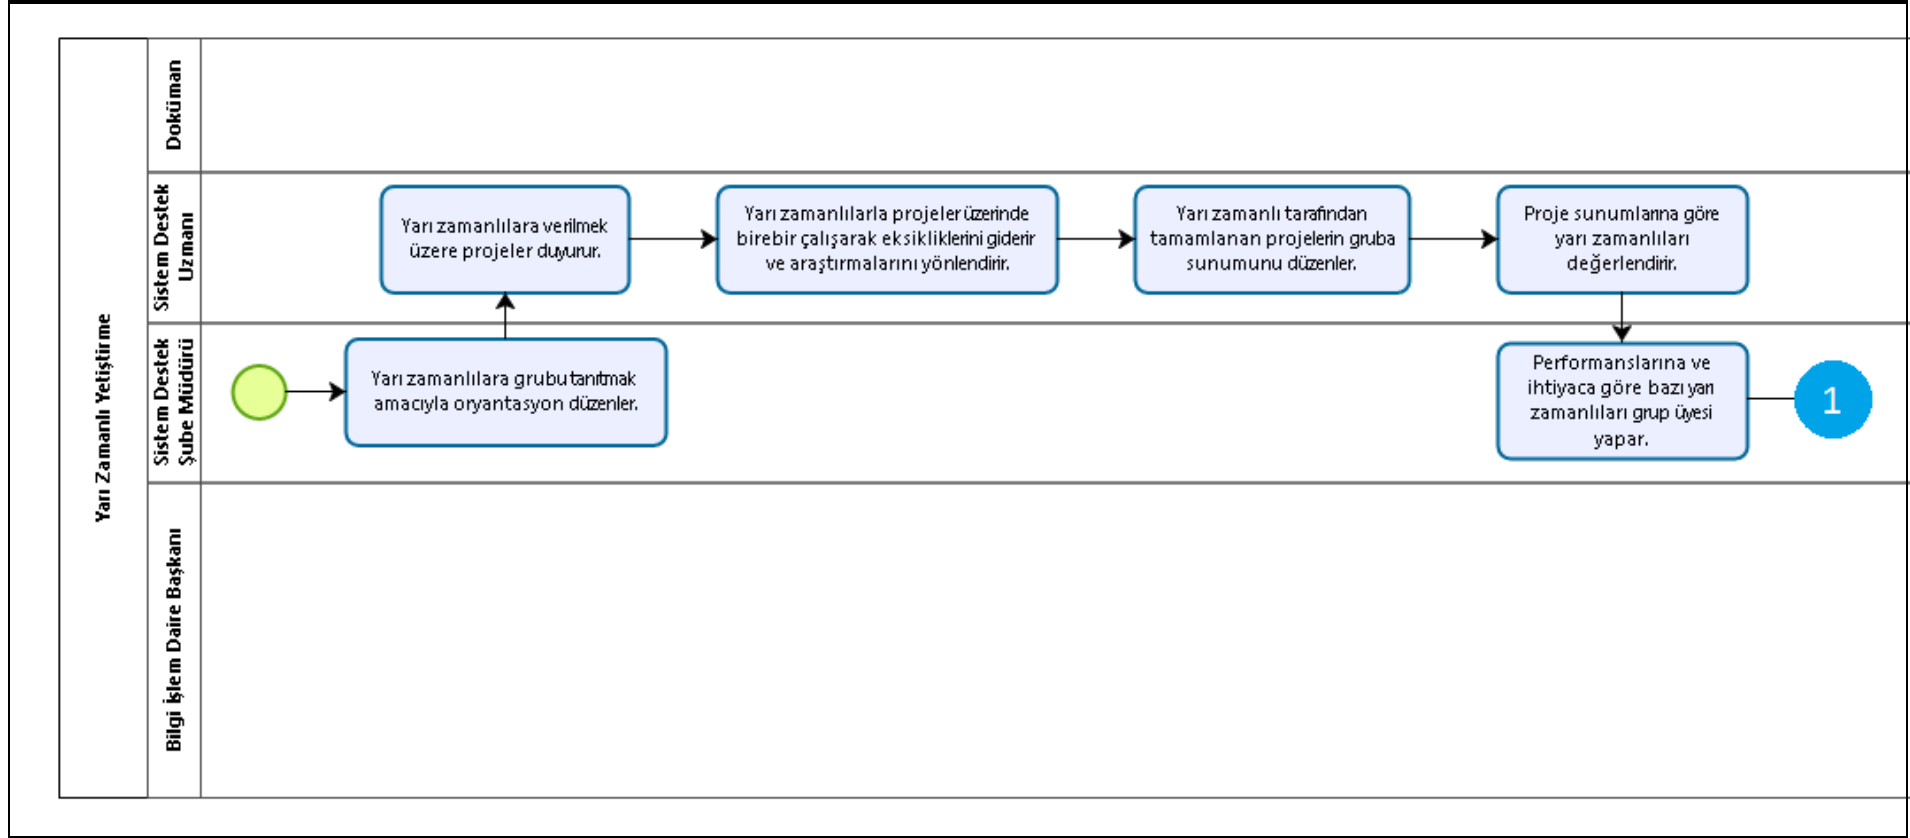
Yarı Zamanlı Yetiştirme

Doküman

Sistem Destek Uzmanı

Sistem Destek Şube Müdürü

Bilgi İşlem Daire Başkanı

Yarı zamanlılara grubu tanıtmak amacıyla oryantasyon düzenler.

Yarı zamanlılara verilmek üzere projeler duyurur.

Yarı zamanlılarla projeler üzerinde birebir çalışarak eksikliklerini giderir ve araştırmalarını yönlendirir.

Yarı zamanlı tarafından tamamlanan projelerin gruba sunumunu düzenler.

Proje sunumlarına göre yarı zamanlıları değerlendirir.

Performanslarına ve ihtiyaca göre bazı yarı zamanlıları grup üyesi yapar.

1